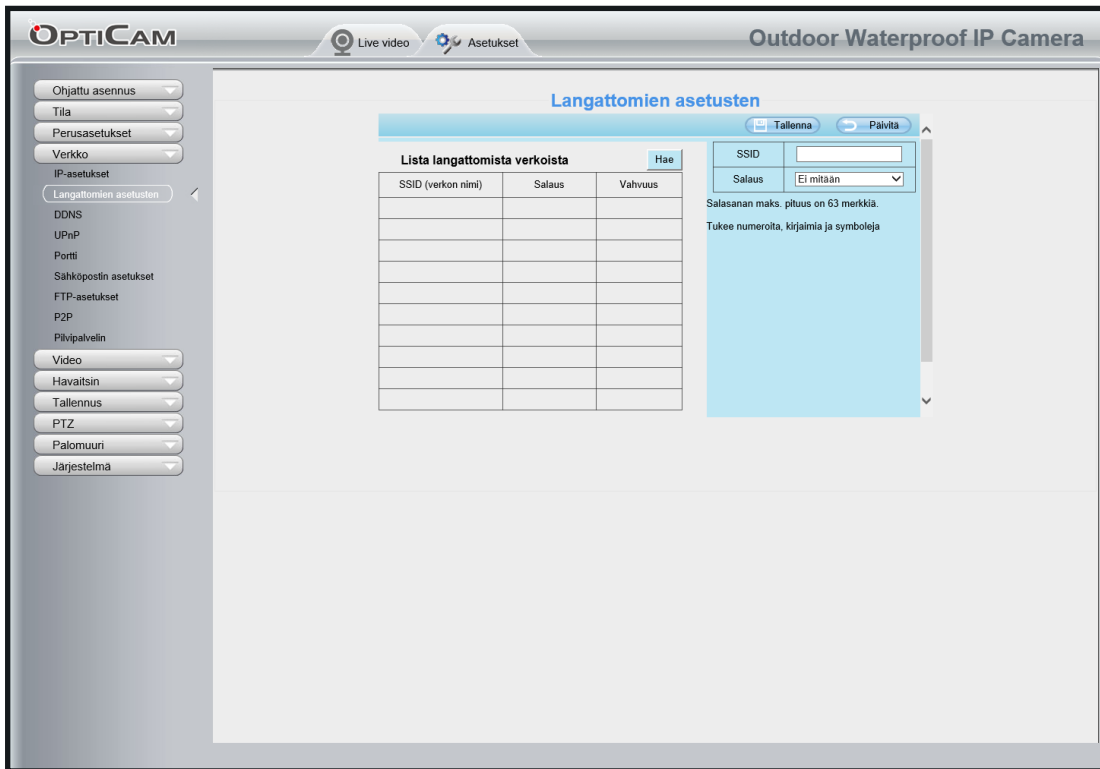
OPTICAM

Live video Asetukset

Outdoor Waterproof IP Camera

Ohjattu asennus
Tila
Perusasetukset
Verkko
IP-asetukset
Langattomien asetusten
DDNS
UPnP
Portti
Sähköpostin asetukset
FTP-asetukset
P2P
Pilvipalvelin
Video
Havaitsin
Tallennus
PTZ
Palomuuri
Järjestelmä

Langattomien asetusten

Tallenna Päivitä

Lista langattomista verkoista

Hae

| SSID (verkon nimi) | Salaus | Vahvuus |
|---|---|---|
| | | |
| | | |
| | | |
| | | |
| | | |
| | | |
| | | |
| | | |
| | | |
| | | |

| SSID | |
|---|---|
| Salaus | Ei mitään |

Salasanan maks. pituus on 63 merkkiä.

Tukee numeroita, kirjaimia ja symboleja